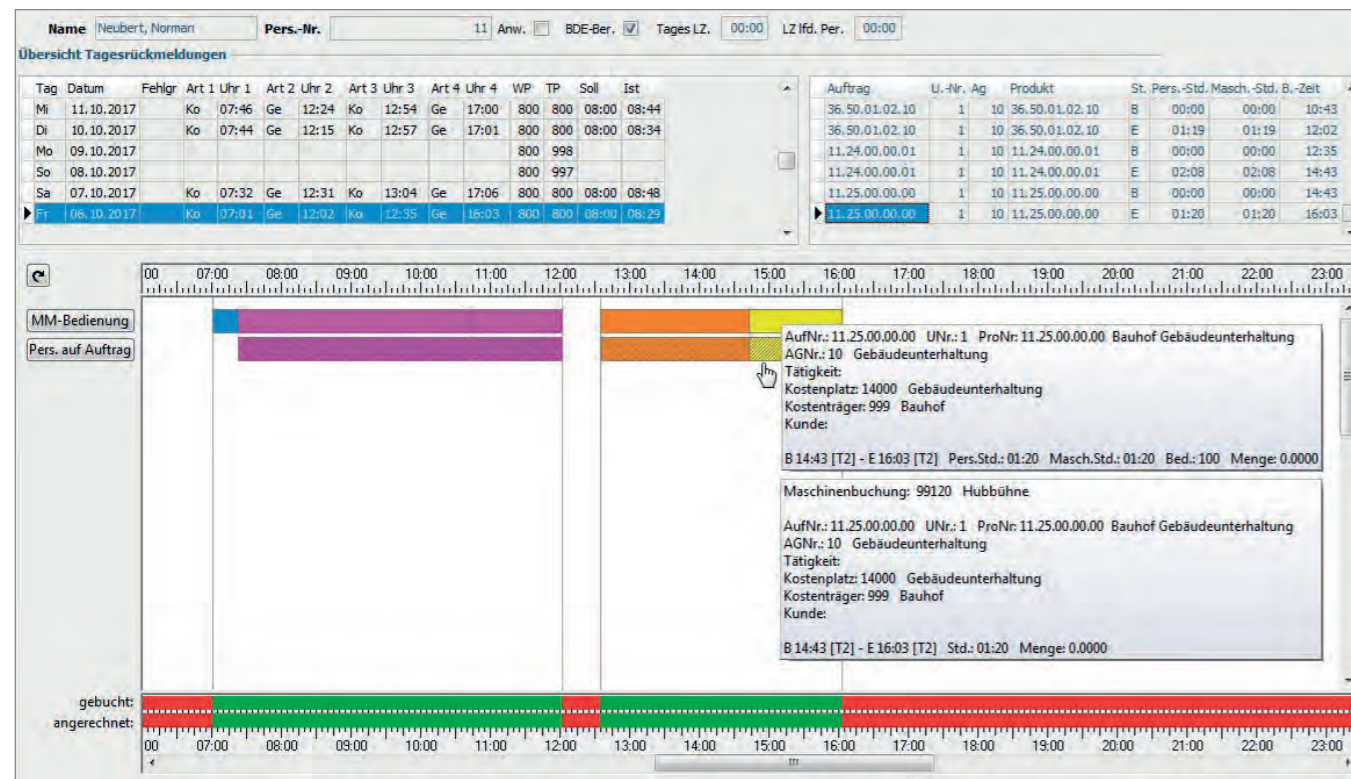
Name Neubert, Norman Pers.-Nr. 11 Anw. BDE-Ber. Tages LZ. 00:00 LZ lfd. Per. 00:00

Übersicht Tagesrückmeldungen

| Tag | Datum | Fehlgr | Art 1 | Uhr 1 | Art 2 | Uhr 2 | Art 3 | Uhr 3 | Art 4 | Uhr 4 | WP | TP | Soll | Ist |
|---|---|---|---|---|---|---|---|---|---|---|---|---|---|---|
| Mi | 11.10.2017 | | Ko | 07:46 | Ge | 12:24 | Ko | 12:54 | Ge | 17:00 | 800 | 800 | 08:00 | 08:44 |
| Di | 10.10.2017 | | Ko | 07:44 | Ge | 12:15 | Ko | 12:57 | Ge | 17:01 | 800 | 800 | 08:00 | 08:34 |
| Mo | 09.10.2017 | | | | | | | | | | 800 | 998 | | |
| So | 08.10.2017 | | | | | | | | | | 800 | 997 | | |
| Sa | 07.10.2017 | | Ko | 07:32 | Ge | 12:31 | Ko | 13:04 | Ge | 17:06 | 800 | 800 | 08:00 | 08:48 |
| Fr | 06.10.2017 | | Ko | 07:01 | Ge | 12:02 | Ko | 12:35 | Ge | 16:03 | 800 | 800 | 08:00 | 08:29 |

| Auftrag | U.-Nr. | Ag | Produkt | St. | Pers.-Std. | Masch.-Std. | B.-Zeit |
|---|---|---|---|---|---|---|---|
| 36.50.01.02.10 | 1 | 10 | 36.50.01.02.10 | B | 00:00 | 00:00 | 10:43 |
| 36.50.01.02.10 | 1 | 10 | 36.50.01.02.10 | E | 01:19 | 01:19 | 12:02 |
| 11.24.00.00.01 | 1 | 10 | 11.24.00.00.01 | B | 00:00 | 00:00 | 12:35 |
| 11.24.00.00.01 | 1 | 10 | 11.24.00.00.01 | E | 02:08 | 02:08 | 14:43 |
| 11.25.00.00.00 | 1 | 10 | 11.25.00.00.00 | B | 00:00 | 00:00 | 14:43 |
| 11.25.00.00.00 | 1 | 10 | 11.25.00.00.00 | E | 01:20 | 01:20 | 16:03 |

00 07:00 08:00 09:00 10:00 11:00 12:00 13:00 14:00 15:00 16:00 17:00 18:00 19:00 20:00 21:00 22:00 23:00

MM-Bedienung
Pers. auf Auftrag

AufNr.: 11.25.00.00.00 UNr.: 1 ProNr: 11.25.00.00.00 Bauhof Gebäudeunterhaltung
AGNr.: 10 Gebäudeunterhaltung
Tätigkeit:
Kostenplatz: 14000 Gebäudeunterhaltung
Kostenträger: 999 Bauhof
Kunde:

B 14:43 [T2] - E 16:03 [T2] Pers.Std.: 01:20 Masch.Std.: 01:20 Bed.: 100 Menge: 0.0000

Maschinenbuchung: 99120 Hubbühne

AufNr.: 11.25.00.00.00 UNr.: 1 ProNr: 11.25.00.00.00 Bauhof Gebäudeunterhaltung
AGNr.: 10 Gebäudeunterhaltung
Tätigkeit:
Kostenplatz: 14000 Gebäudeunterhaltung
Kostenträger: 999 Bauhof
Kunde:

B 14:43 [T2] - E 16:03 [T2] Std.: 01:20 Menge: 0.0000

gebucht:
angerechnet:

00 07:00 08:00 09:00 10:00 11:00 12:00 13:00 14:00 15:00 16:00 17:00 18:00 19:00 20:00 21:00 22:00 23:00